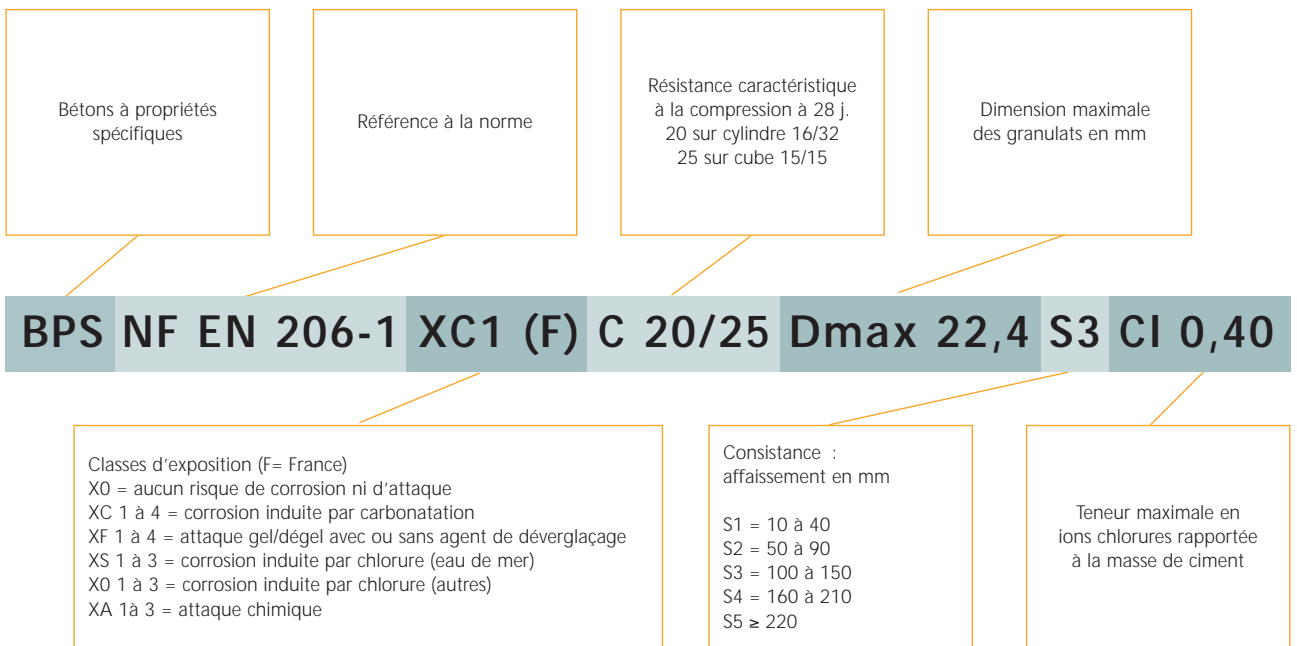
Bétons à propriétés spécifiques

Référence à la norme

Résistance caractéristique à la compression à 28 j.
20 sur cylindre 16/32
25 sur cube 15/15

Dimension maximale des granulats en mm

BPS NF EN 206-1 XC1 (F) C 20/25 Dmax 22,4 S3 Cl 0,40

Classes d'exposition (F= France)
X0 = aucun risque de corrosion ni d'attaque
XC 1 à 4 = corrosion induite par carbonatation
XF 1 à 4 = attaque gel/dégel avec ou sans agent de déverglaçage
XS 1 à 3 = corrosion induite par chlorure (eau de mer)
X0 1 à 3 = corrosion induite par chlorure (autres)
XA 1à 3 = attaque chimique

Consistance :
affaissement en mm

S1 = 10 à 40
S2 = 50 à 90
S3 = 100 à 150
S4 = 160 à 210
S5 ≥ 220

Teneur maximale en ions chlorures rapportée à la masse de ciment